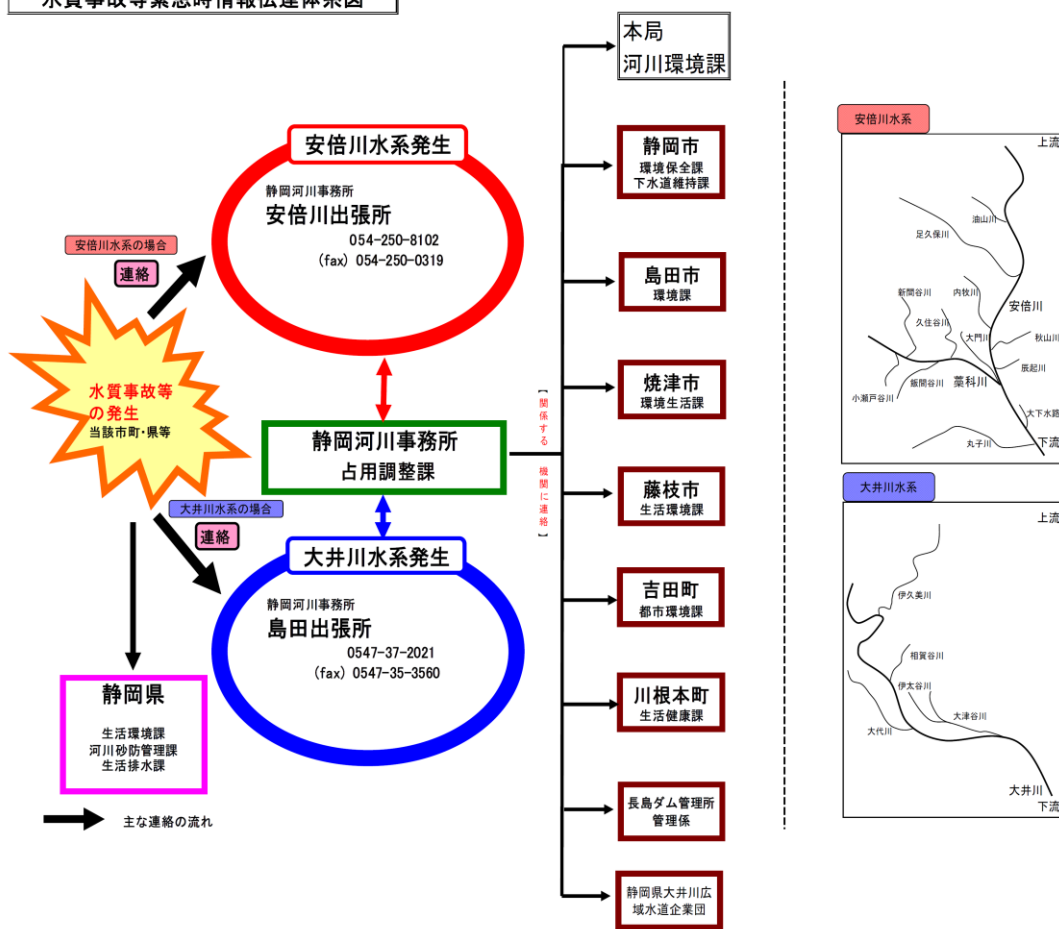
水質事故等緊急時情報伝達体系図

安倍川水系発生
静岡河川事務所
安倍川出張所
054-250-8102
(fax) 054-250-0319

安倍川水系の場合
連絡

水質事故等の発生
当該市町・県等

大井川水系の場合
連絡

静岡河川事務所
占用調整課

大井川水系発生
静岡河川事務所
島田出張所
0547-37-2021
(fax) 0547-35-3560

静岡県
生活環境課
河川砂防管理課
生活排水課

主な連絡の流れ

【関係する機関に連絡】

本局
河川環境課

静岡市
環境保全課
下水道維持課

島田市
環境課

焼津市
環境生活課

藤枝市
生活環境課

吉田町
都市環境課

川根本町
生活健康課

長島ダム管理所
管理係

静岡県大井川広域水道企業団

安倍川水系
上流
油山川
足久保川
新間谷川
内牧川
安倍川
久住谷川
大門川
秋山川
辰起川
小瀬戸谷川
飯間谷川
藁科川
大下水路
丸子川
下流

大井川水系
上流
伊久美川
相賀谷川
伊太谷川
大津谷川
大代川
大井川
下流